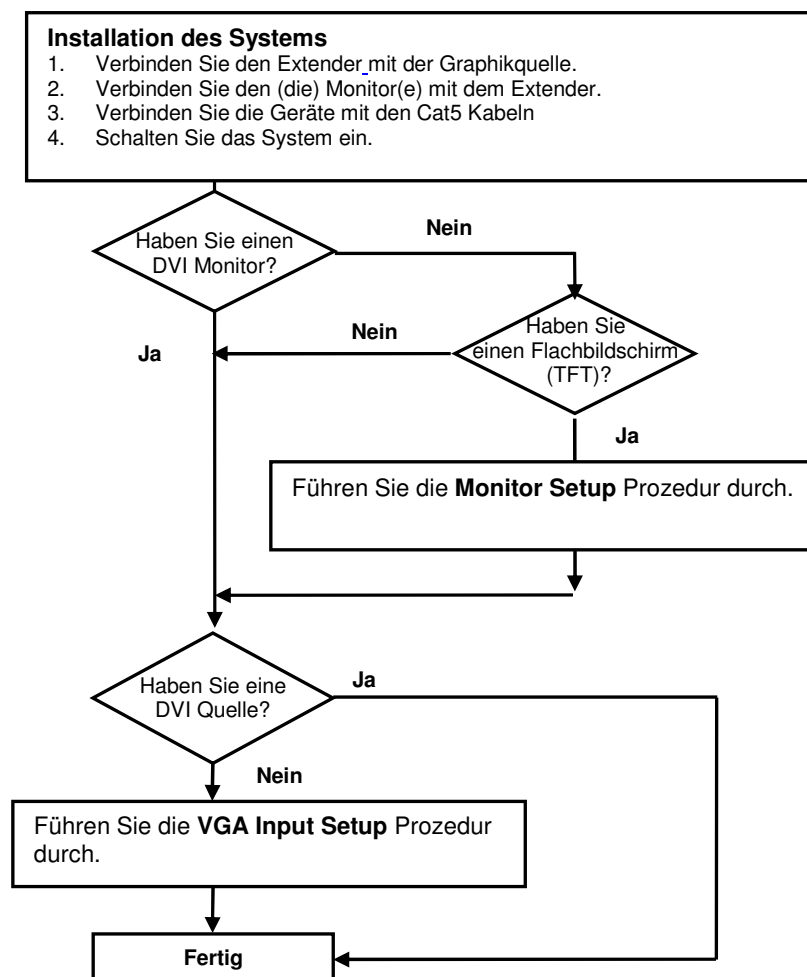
**Installation des Systems**
1. Verbinden Sie den Extender mit der Graphikquelle.
2. Verbinden Sie den (die) Monitor(e) mit dem Extender.
3. Verbinden Sie die Geräte mit den Cat5 Kabeln
4. Schalten Sie das System ein.

Haben Sie einen DVI Monitor?

Nein

Ja

Nein

Haben Sie einen Flachbildschirm (TFT)?

Ja

Führen Sie die **Monitor Setup** Prozedur durch.

Haben Sie eine DVI Quelle?

Ja

Nein

Führen Sie die **VGA Input Setup** Prozedur durch.

**Fertig**